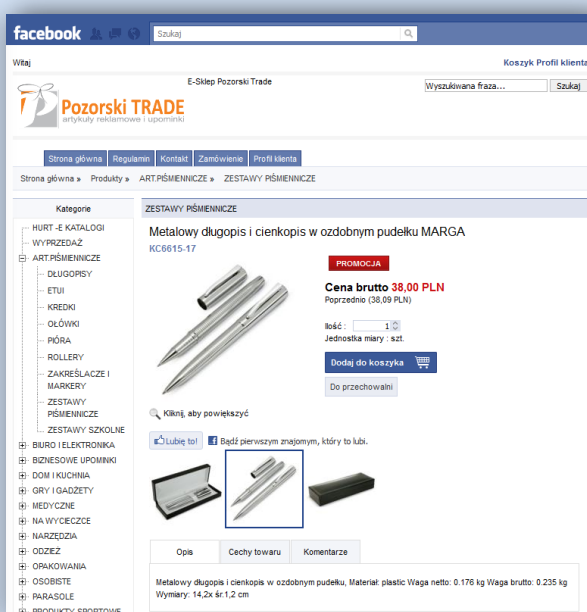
facebook

Szukaj

Witaj

Koszyk Profil klienta

E-Sklep Pozorski Trade

Wyszukiwana fraza...

Szukaj

Pozorski TRADE
artykuły reklamowe i upominki

Strona główna | Regulamin | Kontakt | Zamówienie | Profil klienta

Strona główna » Produkty » ART.PIŚMIENNICZE » ZESTAWY PIŚMIENNICZE

Kategorie

HURT -E KATALOGI
WYPRZEDAŻ
ART.PIŚMIENNICZE
DŁUGOPISY
ETUI
KREDKI
OŁÓWKI
PIÓRA
ROLLERY
ZAKREŚLACZE I MARKERY
ZESTAWY PIŚMIENNICZE
ZESTAWY SZKOLNE
BIURO I ELEKTRONIKA
BIZNESOWE UPOMINKI
DOM I KUCHNIA
GRY I GADŻETY
MEDYCZNE
NA WYCIECZCE
NARZĘDZIA
ODZIEŻ
OPAKOWANIA
OSOBISTE
PARASOLE
PRODUKTY SPORTOWE

ZESTAWY PIŚMIENNICZE

Metalowy długopis i cienkopis w ozdobnym pudełku MARGA
KC6615-17

PROMOCJA

Cena brutto 38,00 PLN
Poprzednio (38,09 PLN)

Ilość : 1
Jednostka miary : szt.

Dodaj do koszyka

Do przechowalni

Kliknij, aby powiększyć

Lubię to! Bądź pierwszym znajomym, który to lubi.

Opis | Cechy towaru | Komentarze

Metalowy długopis i cienkopis w ozdobnym pudełku, Materiał: plastic Waga netto: 0.176 kg Waga brutto: 0.235 kg Wymiary: 14,2x śr.1,2 cm